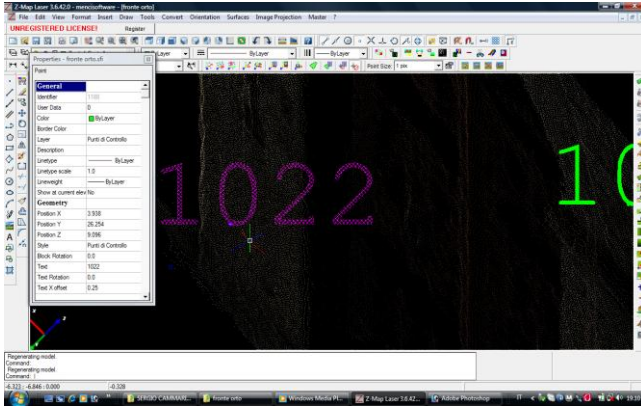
Z-Map Laser 3.6.42.0 - menci software - [fronte orto]

File Edit View Format Insert Draw Tools Convert Orientation Surfaces Image Projection Master ?

UNREGISTERED LICENSE! Register

ByLayer ByLayer ByLayer

Point Size: 1 px

Properties - fronte orto.cfi

Point

| General | |
|---|---|
| Identifier | 1108 |
| User Data | 0 |
| Color | ByLayer |
| Border Color | |
| Layer | Punti di Controllo |
| Description | |
| Linetype | ByLayer |
| Linetype scale | 1.0 |
| Lineweight | ByLayer |
| Show at current elev | No |
| Geometry | |
| Position X | 3.938 |
| Position Y | 26.254 |
| Position Z | 9.096 |
| Style | Punti di Controllo |
| Block Rotation | 0.0 |
| Text | 1022 |
| Text Rotation | 0.0 |
| Text X offset | 0.25 |

1022

10

Regenerating model.
Command:
Regenerating model.
Command:

-6.323 - -6.846 - 0.000 -0.328

SERGIO CAMMARI... fronte orto Windows Media Pl... Z-Map Laser 3.6.42... Adobe Photoshop